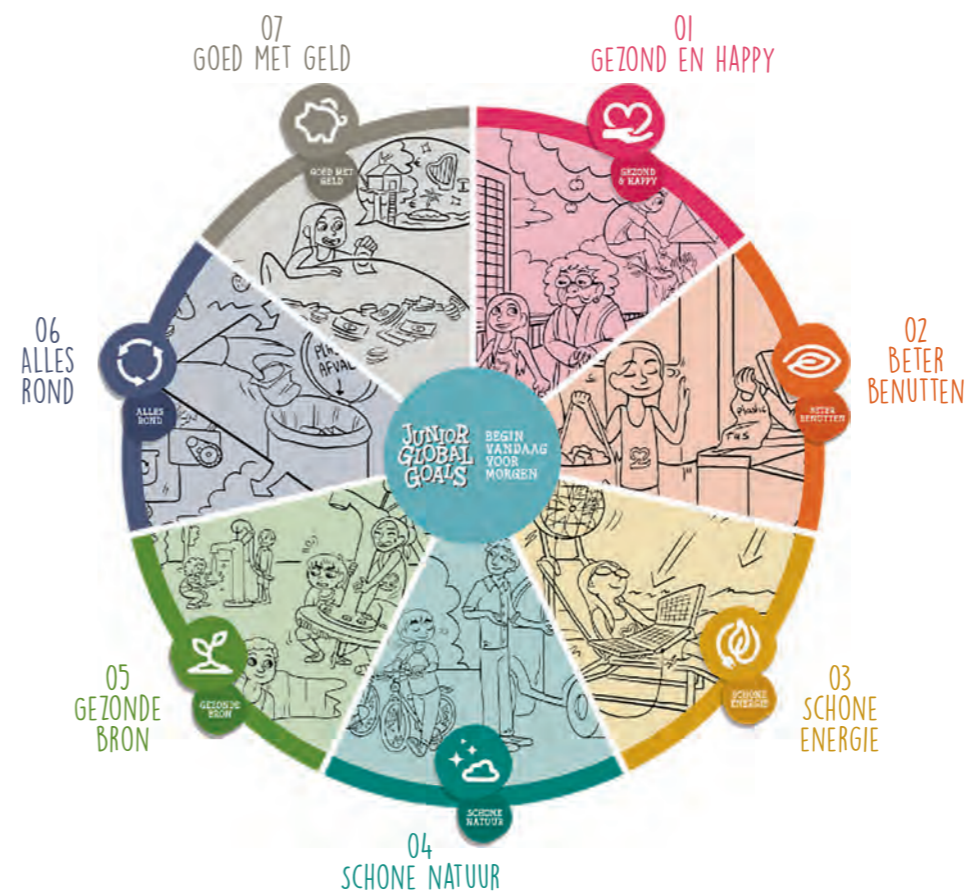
07
GOED MET GELD

GOED MET GELD

01
GEZOND EN HAPPY

GEZOND & HAPPY

06
ALLES
ROND

ALLES ROND

PLASTIC AFVAL

JUNIOR GLOBAL GOALS

BEGIN VANDAAG VOOR MORGEN

02
BETER
BENUTTEN

BETER BENUTTEN

plastic

PMD

05
GEZONDE
BRON

GEZONDE BRON

03
SCHONE
ENERGIE

SCHONE ENERGIE

SCHONE NATUUR

04
SCHONE NATUUR